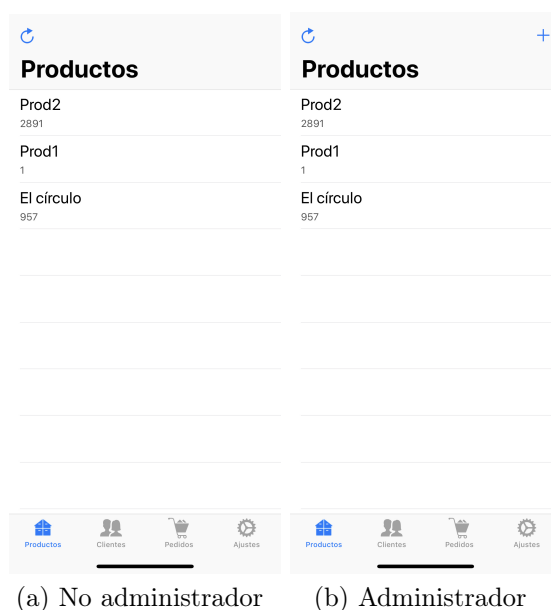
Productos

Prod2
2891

Prod1
1

El círculo
957

Productos Clientes Pedidos Ajustes

(a) No administrador

+

Productos

Prod2
2891

Prod1
1

El círculo
957

Productos Clientes Pedidos Ajustes

(b) Administrador